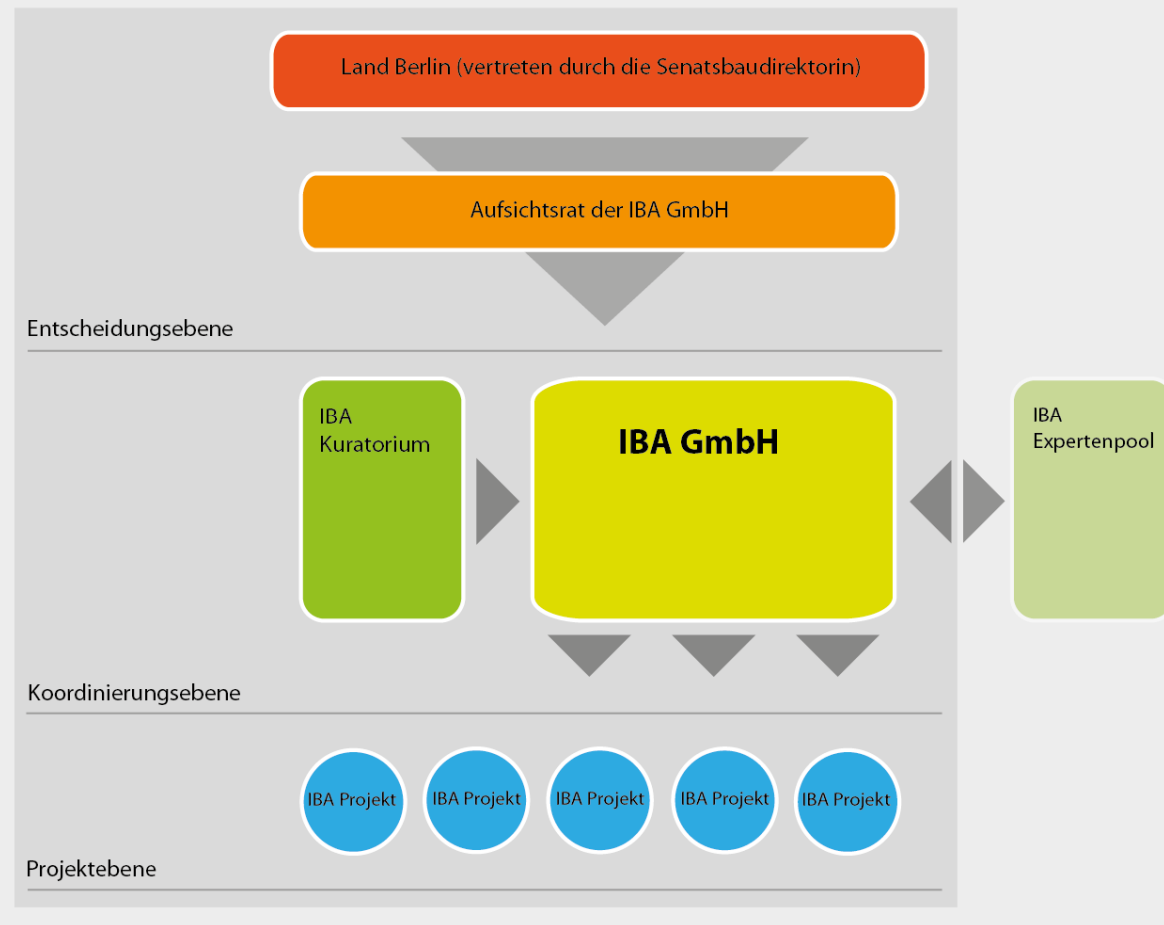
Land Berlin (vertreten durch die Senatsbaudirektorin)

Aufsichtsrat der IBA GmbH

Entscheidungsebene

IBA Kuratorium

IBA GmbH

IBA Expertenpool

Koordinierungsebene

IBA Projekt

IBA Projekt

IBA Projekt

IBA Projekt

IBA Projekt

Projektebene